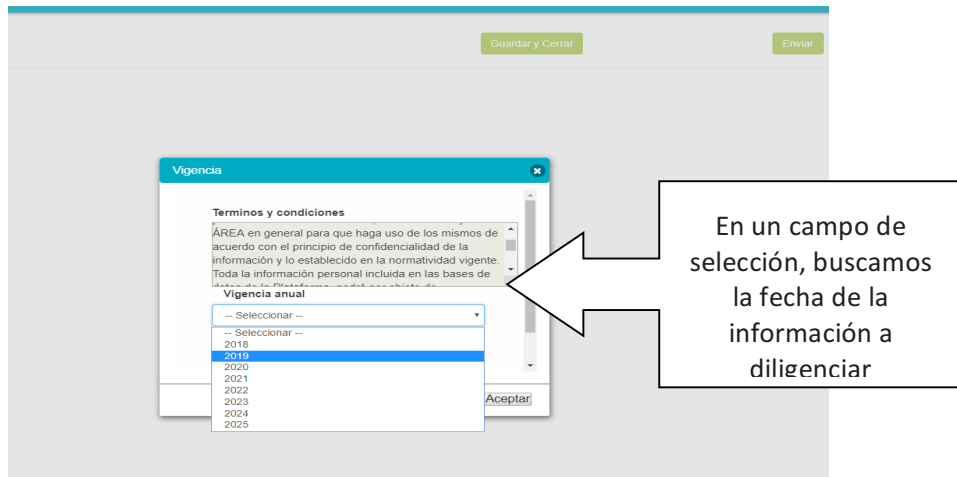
Guardar y Cerrar

Enviar

Vigencia

Terminos y condiciones

ÁREA en general para que haga uso de los mismos de acuerdo con el principio de confidencialidad de la información y lo establecido en la normatividad vigente. Toda la información personal incluida en las bases de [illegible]

Vigencia anual

-- Seleccionar --

-- Seleccionar --
2018
2019
2020
2021
2022
2023
2024
2025

Aceptar

En un campo de selección, buscamos la fecha de la información a diligenciar